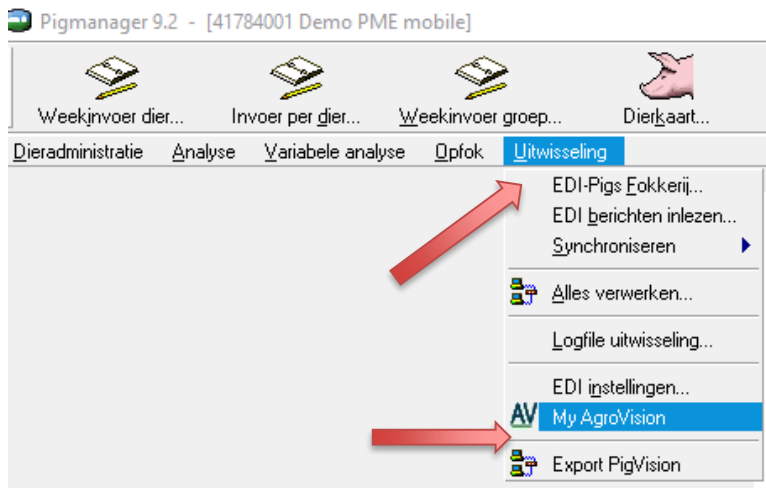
Pigmanager 9.2 - [41784001 Demo PME mobile]

Weekinvoer dier...
Invoer per dier...
Weekinvoer groep...
Dierkaart...

Dieradministratie
Analyse
Variabele analyse
Opfok
Uitwisseling

EDI-Pigs Fokkerij...
EDI berichten inlezen...
Synchroniseren
Alles verwerken...
Logfile uitwisseling...
EDI instellingen...
AV
My AgroVision
Export PigVision